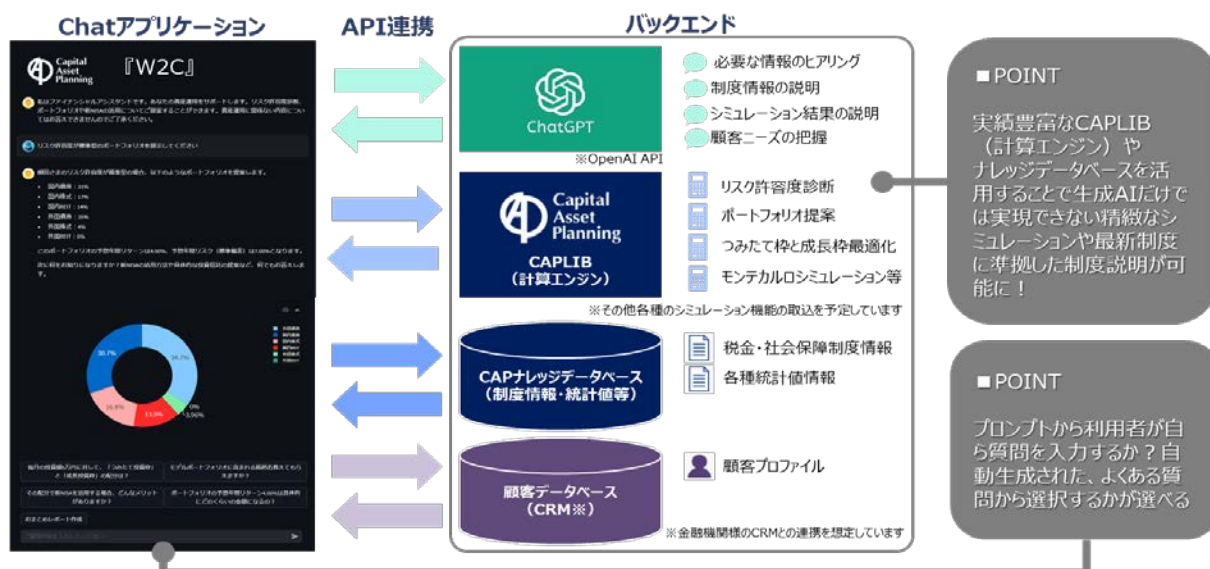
Chatアプリケーション

API連携

バックエンド

Capital Asset Planning

『W2C』

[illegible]

30.7%

34.7%

15.8%

11.9%

0%

5.56%

ChatGPT

※OpenAI API

必要な情報のヒアリング

制度情報の説明

シミュレーション結果の説明

顧客ニーズの把握

Capital Asset Planning

CAPLIB
（計算エンジン）

リスク許容度診断

ポートフォリオ提案

つみたて枠と成長枠最適化

モンテカルロシミュレーション等

※その他各種のシミュレーション機能の取込を予定しています

CAPナレッジデータベース
（制度情報・統計値等）

税金・社会保障制度情報

各種統計値情報

顧客データベース
（CRM※）

顧客プロファイル

※金融機関様のCRMとの連携を想定しています

■POINT

実績豊富なCAPLIB（計算エンジン）やナレッジデータベースを活用することで生成AIだけでは実現できない精緻なシミュレーションや最新制度に準拠した制度説明が可能に！

■POINT

プロンプトから利用者が自ら質問を入力するか？自動生成された、よくある質問から選択するかが選べる